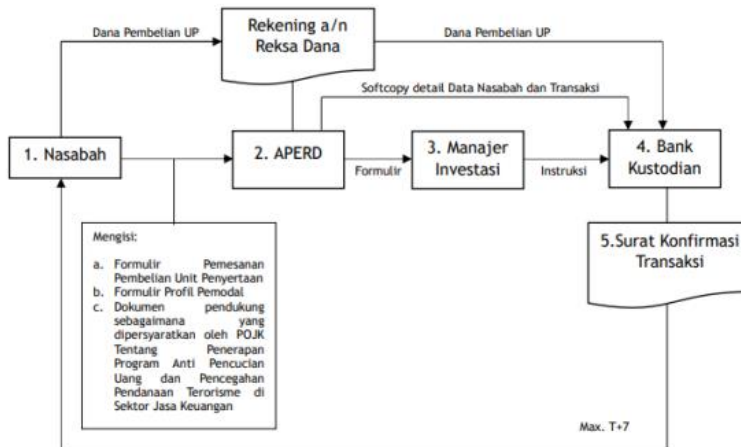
Dana Pembelian UP

Rekening a/n Reksa Dana

Dana Pembelian UP

Softcopy detail Data Nasabah dan Transaksi

1. Nasabah

2. APERD

Formulir

3. Manajer Investasi

Instruksi

4. Bank Kustodian

Mengisi:

a. Formulir Pemesanan Pembelian Unit Penyertaan
b. Formulir Profil Pemodal
c. Dokumen pendukung sebagaimana yang dipersyaratkan oleh POJK Tentang Penerapan Program Anti Pencucian Uang dan Pencegahan Pendanaan Terorisme di Sektor Jasa Keuangan

5.Surat Konfirmasi Transaksi

Max. T+7